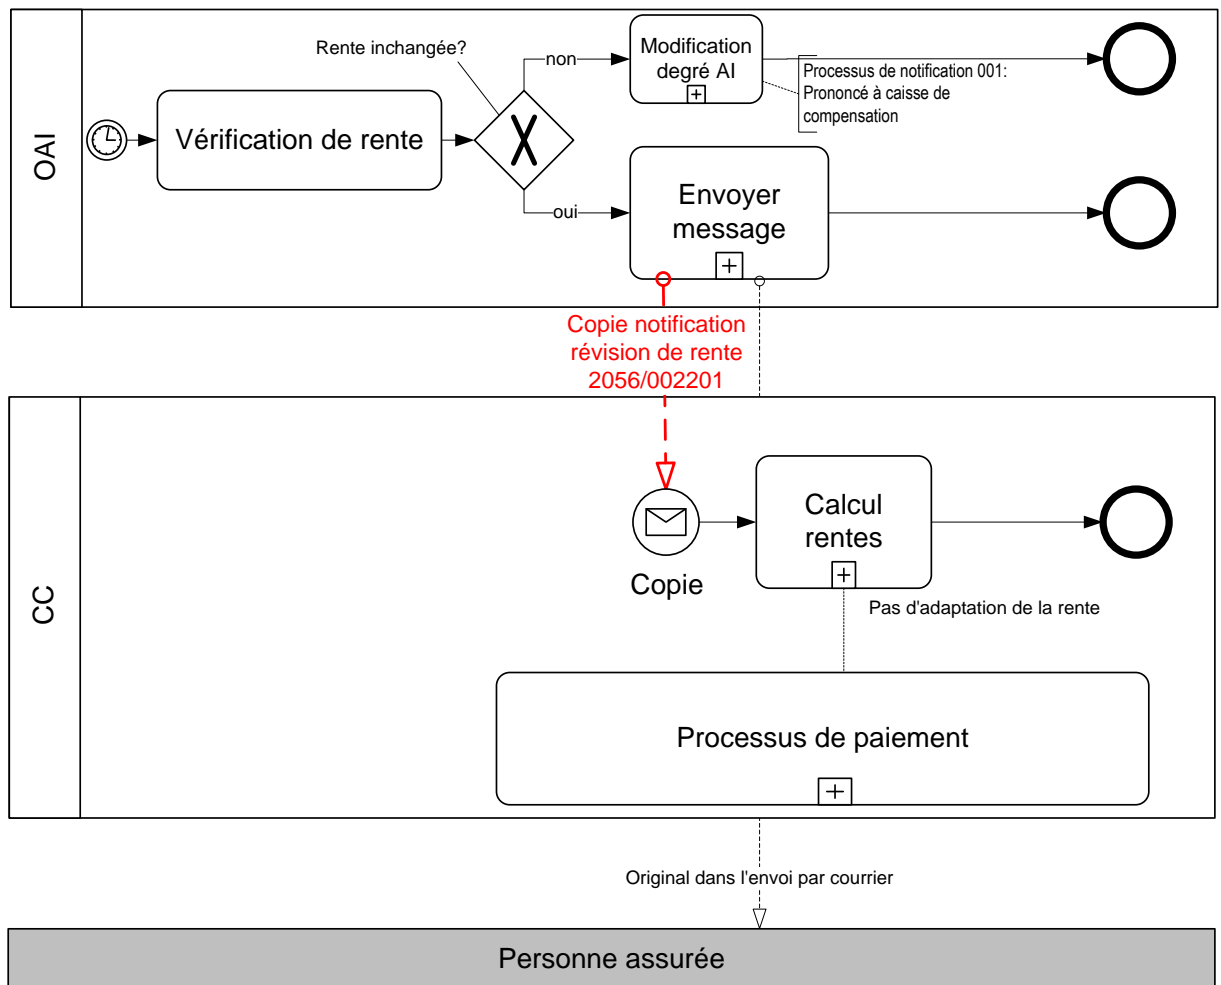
OAI

Rente inchangée?

Vérification de rente

non

Modification degré AI

Processus de notification 001: Prononcé à caisse de compensation

oui

Envoyer message

Copie notification révision de rente 2056/002201

CC

Copie

Calcul rentes

Pas d'adaptation de la rente

Processus de paiement

Original dans l'envoi par courrier

Personne assurée